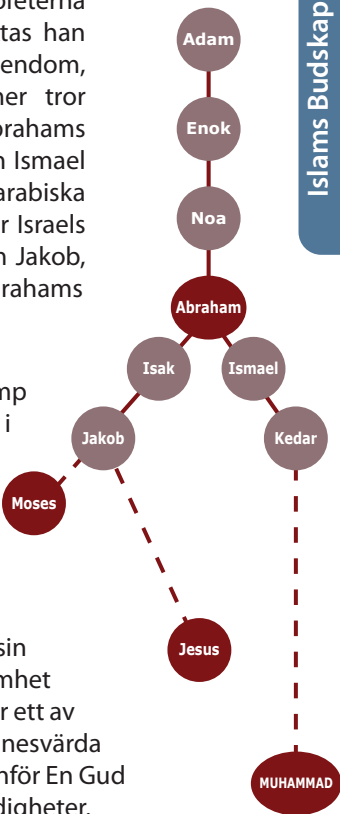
profeterna
tas han
endom,
ner tror
rahams
n Ismael
arabiska
r Israels
n Jakob,
rahams

mp
i

sin
mhet
r ett av
nesvärda
nför En Gud
digheter.

Adam
Enok
Noa
Abraham
Isak
Ismael
Jakob
Kedar
Moses
Jesus
MUHAMMAD

Islams Budskap